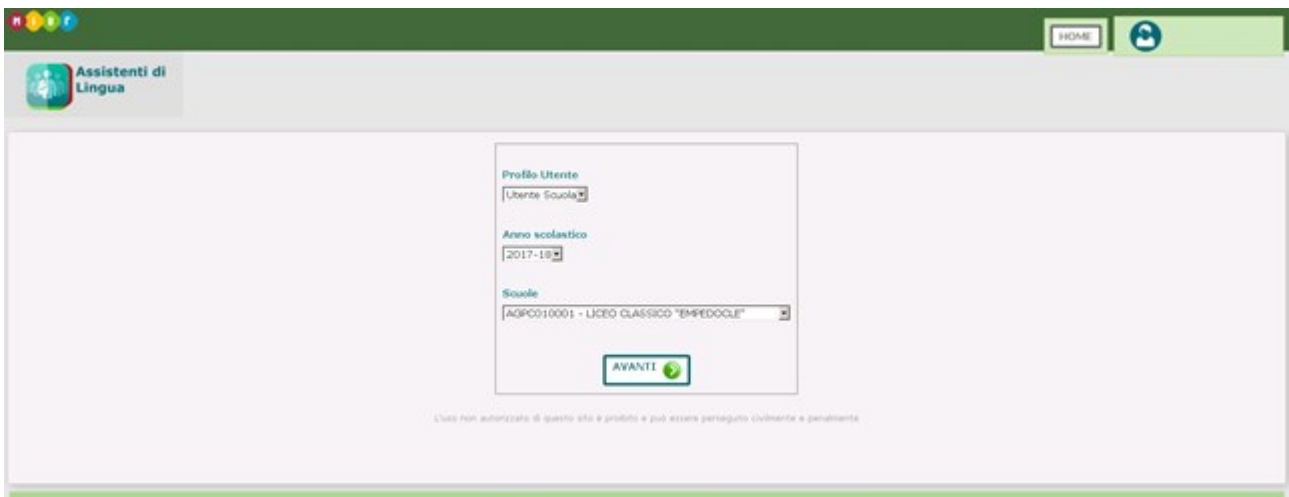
MIUR

HOME

Assistenti di Lingua

Profilo Utente

Utente Scuola

Anno scolastico

2017-18

Scuole

AGPC010001 - LICEO CLASSICO "EMPEDOCLE"

AVANTI

L'uso non autorizzato di questo sito è proibito e può essere perseguito civilmente e penalmente